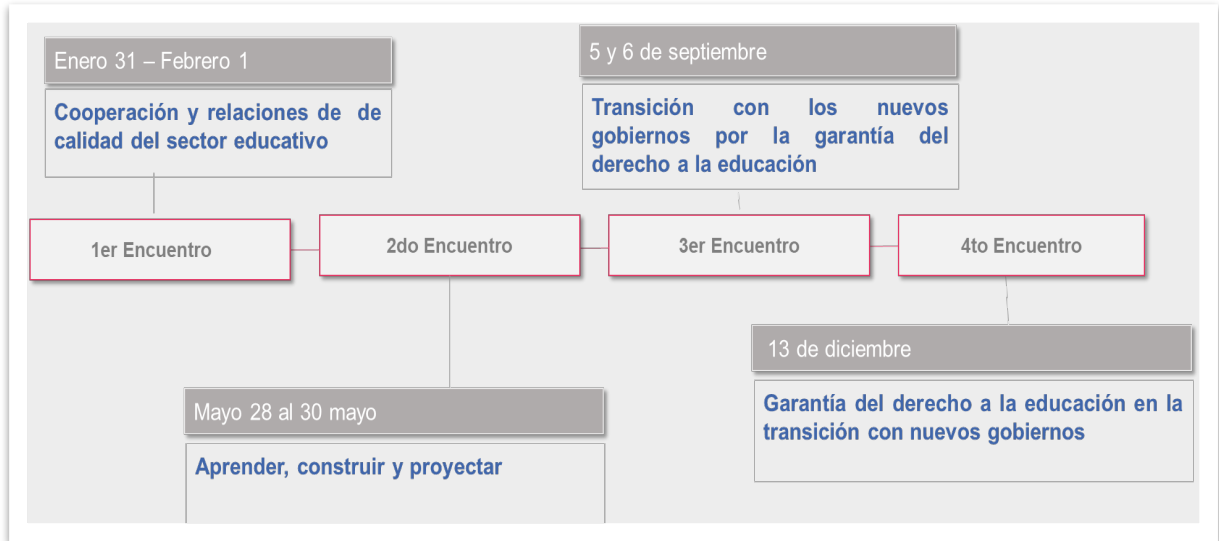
Enero 31 – Febrero 1

Cooperación y relaciones de de calidad del sector educativo

5 y 6 de septiembre

Transición con los nuevos gobiernos por la garantía del derecho a la educación

1er Encuentro

2do Encuentro

3er Encuentro

4to Encuentro

13 de diciembre

Garantía del derecho a la educación en la transición con nuevos gobiernos

Mayo 28 al 30 mayo

Aprender, construir y proyectar